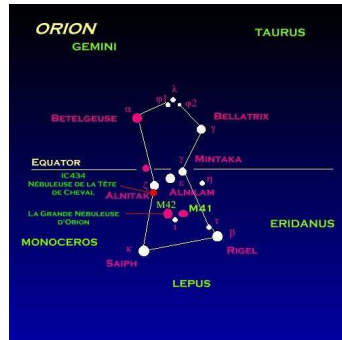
ORION

GEMINI

TAURUS

$\varphi1$ $\lambda$ $\varphi2$

$\alpha$

BETELGEUSE

$\gamma$

BELLATRIX

EQUATOR

$\gamma$

MINTAKA

IC434
NÉBULEUSE DE LA TÊTE DE CHEVAL

ALNITAK

ALNILAM

$\eta$

M42

M41

LA GRANDE NEBULEUSE D'ORION

$\iota$

$\tau$

ERIDANUS

MONOCEROS

$\kappa$

$\beta$

SAIPH

RIGEL

LEPUS